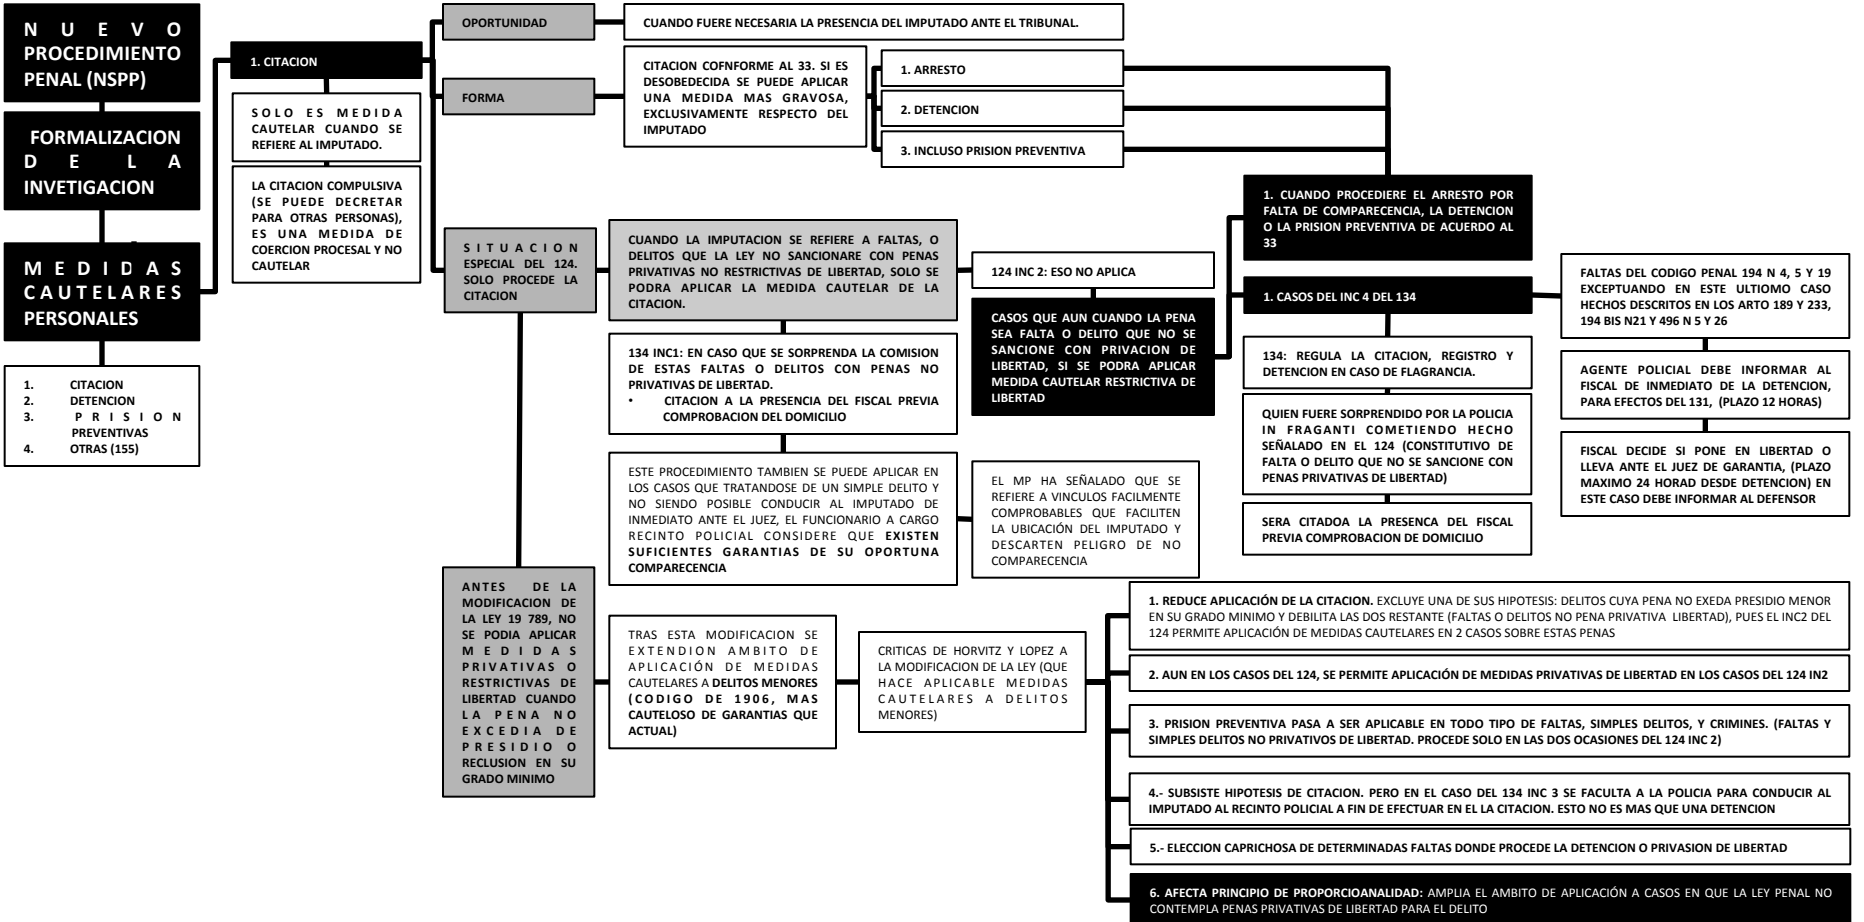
NUEVO PROCEDIMIENTO PENAL (NSPP)

FORMALIZACION DE LA INVETIGACION

MEDIDAS CAUTELARES PERSONALES

1. CITACION
2. DETENCION
3. PRISION PREVENTIVAS
4. OTRAS (155)

1. CITACION

SOLO ES MEDIDA CAUTELAR CUANDO SE REFIERE AL IMPUTADO.

LA CITACION COMPULSIVA (SE PUEDE DECRETAR PARA OTRAS PERSONAS), ES UNA MEDIDA DE COERCION PROCESAL Y NO CAUTELAR

OPORTUNIDAD

CUANDO FUERE NECESARIA LA PRESENCIA DEL IMPUTADO ANTE EL TRIBUNAL.

FORMA

CITACION COFNFORME AL 33. SI ES DESOBEDECIDA SE PUEDE APLICAR UNA MEDIDA MAS GRAVOSA, EXCLUSIVAMENTE RESPECTO DEL IMPUTADO

1. ARRESTO
2. DETENCION
3. INCLUSO PRISION PREVENTIVA

SITUACION ESPECIAL DEL 124. SOLO PROCEDE LA CITACION

CUANDO LA IMPUTACION SE REFIERE A FALTAS, O DELITOS QUE LA LEY NO SANCIONARE CON PENAS PRIVATIVAS NO RESTRICTIVAS DE LIBERTAD, SOLO SE PODRA APLICAR LA MEDIDA CAUTELAR DE LA CITACION.

124 INC 2: ESO NO APLICA

CASOS QUE AUN CUANDO LA PENA SEA FALTA O DELITO QUE NO SE SANCIONE CON PRIVACION DE LIBERTAD, SI SE PODRA APLICAR MEDIDA CAUTELAR RESTRICTIVA DE LIBERTAD

1. CUANDO PROCEDIERE EL ARRESTO POR FALTA DE COMPARECENCIA, LA DETENCION O LA PRISION PREVENTIVA DE ACUERDO AL 33

1. CASOS DEL INC 4 DEL 134

FALTAS DEL CODIGO PENAL 194 N 4, 5 Y 19 EXCEPTUANDO EN ESTE ULTIOMO CASO HECHOS DESCRITOS EN LOS ARTO 189 Y 233, 194 BIS N21 Y 496 N 5 Y 26

134: REGULA LA CITACION, REGISTRO Y DETENCION EN CASO DE FLAGRANCIA.

QUIEN FUERE SORPRENDIDO POR LA POLICIA IN FRAGANTI COMETIENDO HECHO SEÑALADO EN EL 124 (CONSTITUTIVO DE FALTA O DELITO QUE NO SE SANCIONE CON PENAS PRIVATIVAS DE LIBERTAD)

SERA CITADOA LA PRESENCA DEL FISCAL PREVIA COMPROBACION DE DOMICILIO

AGENTE POLICIAL DEBE INFORMAR AL FISCAL DE INMEDIATO DE LA DETENCION, PARA EFECTOS DEL 131, (PLAZO 12 HORAS)

FISCAL DECIDE SI PONE EN LIBERTAD O LLEVA ANTE EL JUEZ DE GARANTIA, (PLAZO MAXIMO 24 HORAD DESDE DETENCION) EN ESTE CASO DEBE INFORMAR AL DEFENSOR

134 INC1: EN CASO QUE SE SORPRENDA LA COMISION DE ESTAS FALTAS O DELITOS CON PENAS NO PRIVATIVAS DE LIBERTAD.
• CITACION A LA PRESENCIA DEL FISCAL PREVIA COMPROBACION DEL DOMICILIO

ESTE PROCEDIMIENTO TAMBIEN SE PUEDE APLICAR EN LOS CASOS QUE TRATANDOSE DE UN SIMPLE DELITO Y NO SIENDO POSIBLE CONDUCIR AL IMPUTADO DE INMEDIATO ANTE EL JUEZ, EL FUNCIONARIO A CARGO RECINTO POLICIAL CONSIDERE QUE EXISTEN SUFICIENTES GARANTIAS DE SU OPORTUNA COMPARECENCIA

EL MP HA SEÑALADO QUE SE REFIERE A VINCULOS FACILMENTE COMPROBABLES QUE FACILITEN LA UBICACIÓN DEL IMPUTADO Y DESCARTEN PELIGRO DE NO COMPARECENCIA

ANTES DE LA MODIFICACION DE LA LEY 19 789, NO SE PODIA APLICAR MEDIDAS PRIVATIVAS O RESTRICTIVAS DE LIBERTAD CUANDO LA PENA NO EXCEDIA DE PRESIDIO O RECLUSION EN SU GRADO MINIMO

TRAS ESTA MODIFICACION SE EXTENDION AMBITO DE APLICACIÓN DE MEDIDAS CAUTELARES A DELITOS MENORES (CODIGO DE 1906, MAS CAUTELOSO DE GARANTIAS QUE ACTUAL)

CRITICAS DE HORVITZ Y LOPEZ A LA MODIFICACION DE LA LEY (QUE HACE APLICABLE MEDIDAS CAUTELARES A DELITOS MENORES)

1. REDUCE APLICACIÓN DE LA CITACION. EXCLUYE UNA DE SUS HIPOTESIS: DELITOS CUYA PENA NO EXEDA PRESIDIO MENOR EN SU GRADO MINIMO Y DEBILITA LAS DOS RESTANTE (FALTAS O DELITOS NO PENA PRIVATIVA LIBERTAD), PUES EL INC2 DEL 124 PERMITE APLICACIÓN DE MEDIDAS CAUTELARES EN 2 CASOS SOBRE ESTAS PENAS

2. AUN EN LOS CASOS DEL 124, SE PERMITE APLICACIÓN DE MEDIDAS PRIVATIVAS DE LIBERTAD EN LOS CASOS DEL 124 IN2

3. PRISION PREVENTIVA PASA A SER APLICABLE EN TODO TIPO DE FALTAS, SIMPLES DELITOS, Y CRIMINES. (FALTAS Y SIMPLES DELITOS NO PRIVATIVOS DE LIBERTAD. PROCEDE SOLO EN LAS DOS OCASIONES DEL 124 INC 2)

4.- SUBSISTE HIPOTESIS DE CITACION. PERO EN EL CASO DEL 134 INC 3 SE FACULTA A LA POLICIA PARA CONDUCIR AL IMPUTADO AL RECINTO POLICIAL A FIN DE EFECTUAR EN EL LA CITACION. ESTO NO ES MAS QUE UNA DETENCION

5.- ELECCION CAPRICHOSA DE DETERMINADAS FALTAS DONDE PROCEDE LA DETENCION O PRIVASION DE LIBERTAD

6. AFECTA PRINCIPIO DE PROPORCIOANALIDAD: AMPLIA EL AMBITO DE APLICACIÓN A CASOS EN QUE LA LEY PENAL NO CONTEMPLA PENAS PRIVATIVAS DE LIBERTAD PARA EL DELITO